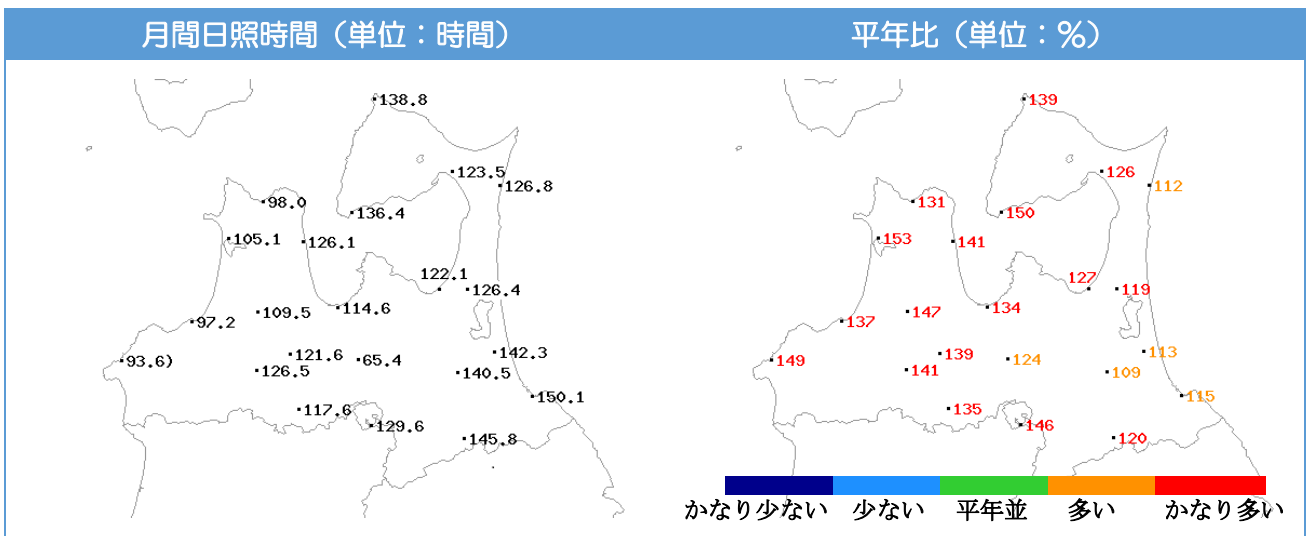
月間日照時間（単位：時間）

138.8
123.5
126.8
98.0
136.4
105.1
126.1
122.1
126.4
114.6
97.2
109.5
142.3
93.6)
121.6
65.4
126.5
140.5
150.1
117.6
129.6
145.8

平年比（単位：%）

139
126
112
131
150
153
141
127
119
134
137
147
113
149
139
124
141
109
115
135
146
120

かなり少ない　少ない　平年並　多い　かなり多い